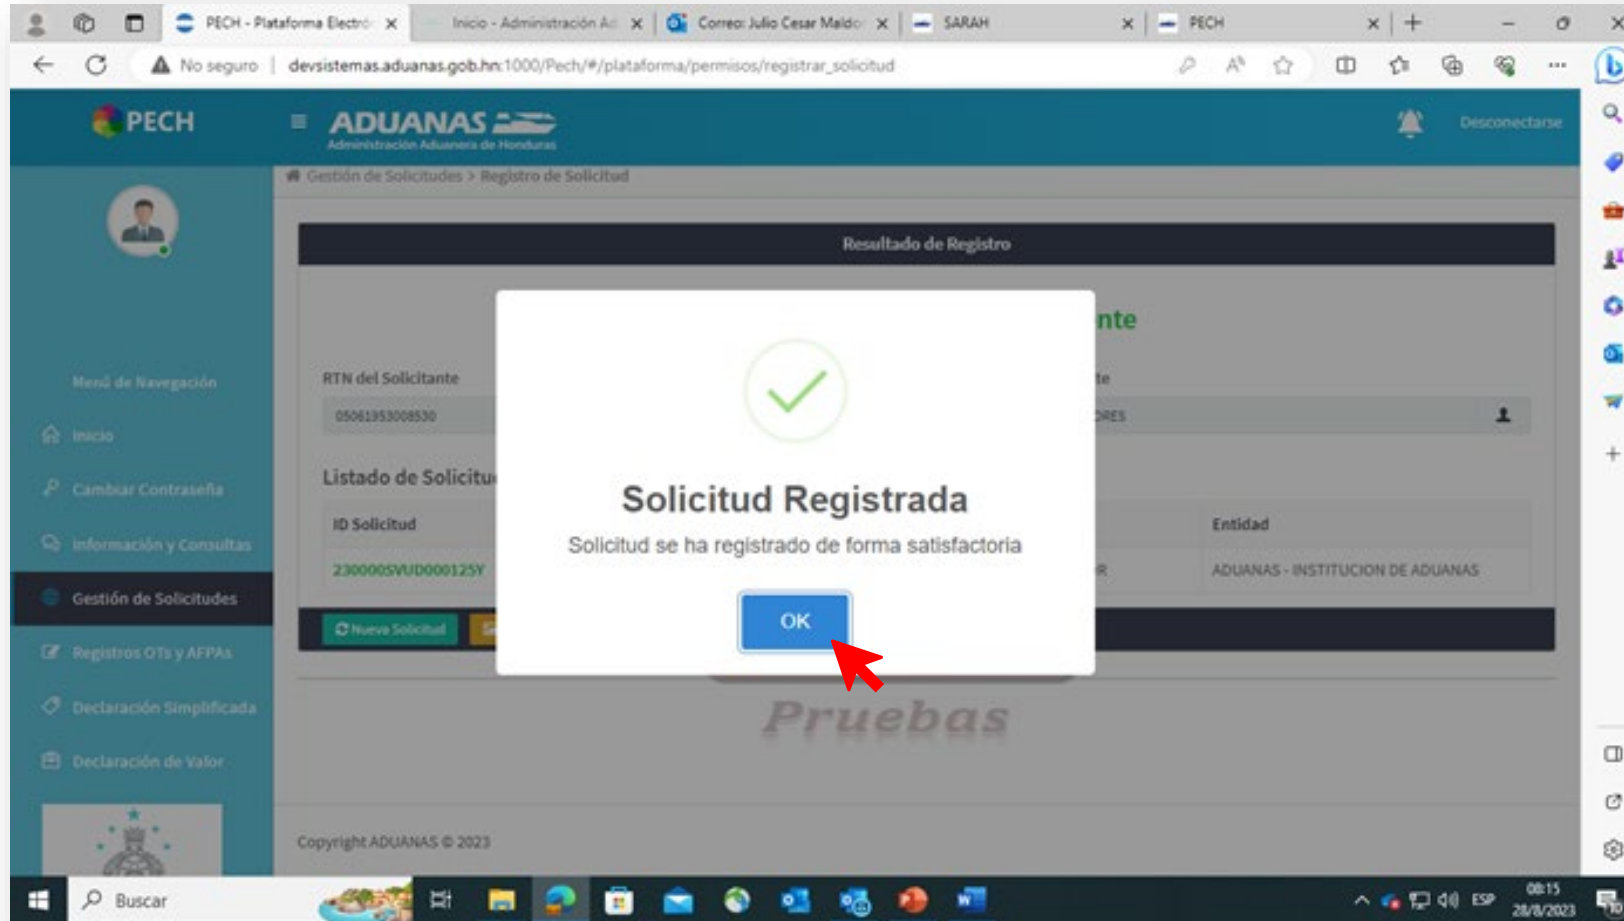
PECH - Plataforma Electró ×
Inicio - Administración Ad ×
Correo: Julio Cesar Maldo ×
SARAH ×
PECH ×

No seguro | devsistemas.aduanas.gob.hn:1000/Pech/#/plataforma/permisos/registrar_solicitud

PECH
ADUANAS
Administración Aduanera de Honduras
Desconectarse

Gestión de Solicitudes > Registro de Solicitud

Menú de Navegación
Inicio
Cambiar Contraseña
Información y Consultas
Gestión de Solicitudes
Registros OTs y AFPAs
Declaración Simplificada
Declaración de Valor

Resultado de Registro
nte
RTN del Solicitante
05061953008530
te
ORES
Listado de Solicitu
ID Solicitud
230000SVUD000125Y
Entidad
R
ADUANAS - INSTITUCION DE ADUANAS
Nueva Solicitud

Solicitud Registrada
Solicitud se ha registrado de forma satisfactoria
OK

Pruebas

Copyright ADUANAS © 2023

Buscar
ESP
08:15
28/8/2023